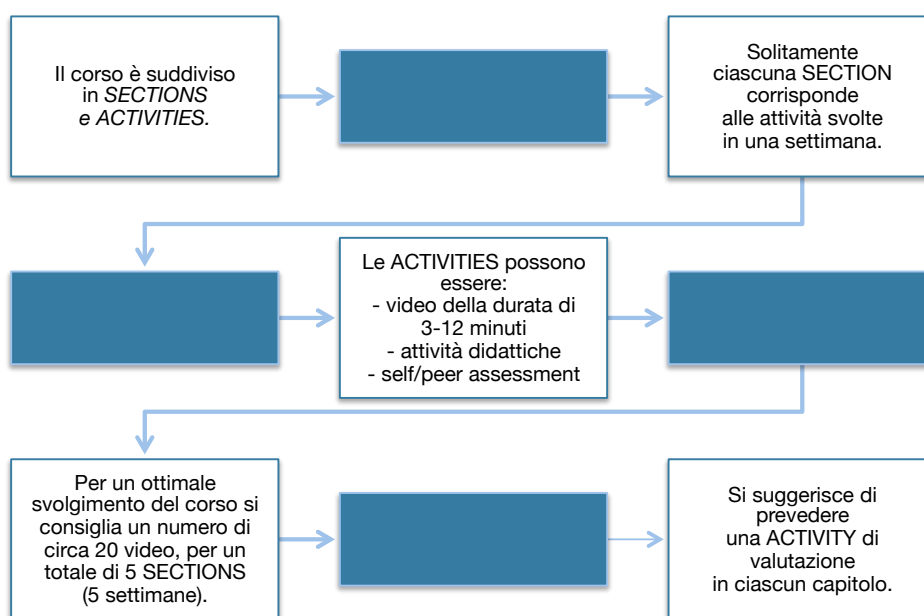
Il corso è suddiviso in *SECTIONS e ACTIVITIES.*

Solitamente ciascuna SECTION corrisponde alle attività svolte in una settimana.

Le ACTIVITIES possono essere:
- video della durata di 3-12 minuti
- attività didattiche
- self/peer assessment

Per un ottimale svolgimento del corso si consiglia un numero di circa 20 video, per un totale di 5 SECTIONS (5 settimane).

Si suggerisce di prevedere una ACTIVITY di valutazione in ciascun capitolo.